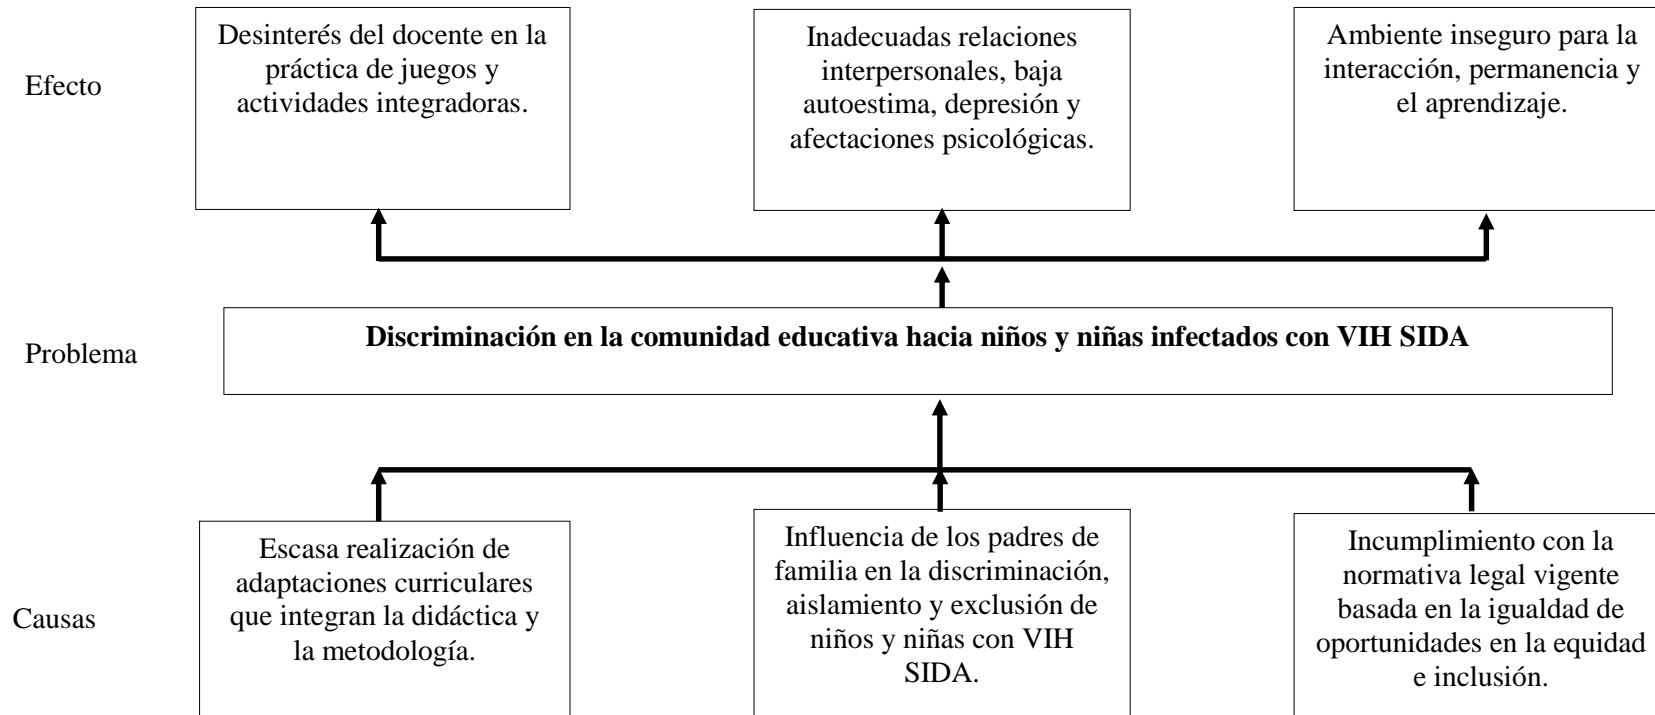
Efecto

Desinterés del docente en la práctica de juegos y actividades integradoras.

Inadecuadas relaciones interpersonales, baja autoestima, depresión y afectaciones psicológicas.

Ambiente inseguro para la interacción, permanencia y el aprendizaje.

Problema

**Discriminación en la comunidad educativa hacia niños y niñas infectados con VIH SIDA**

Causas

Escasa realización de adaptaciones curriculares que integran la didáctica y la metodología.

Influencia de los padres de familia en la discriminación, aislamiento y exclusión de niños y niñas con VIH SIDA.

Incumplimiento con la normativa legal vigente basada en la igualdad de oportunidades en la equidad e inclusión.